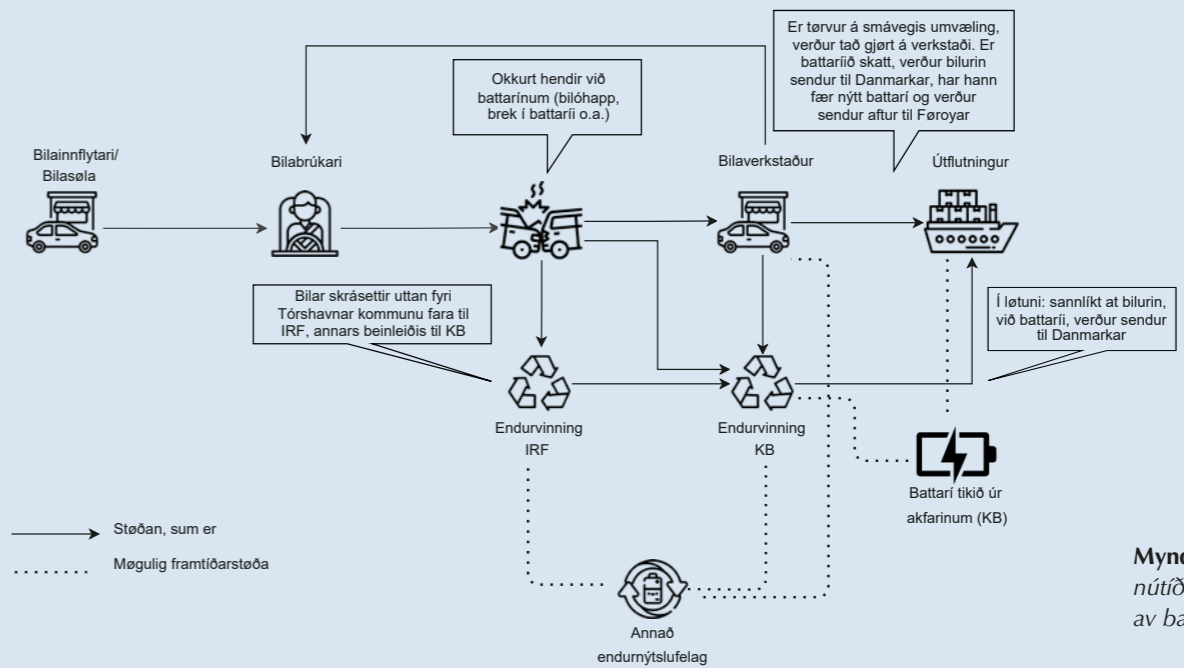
Er tørvur á smávegis umvæling, verður tað gjørt á verkstaði. Er battaríið skatt, verður bilurin sendur til Danmarkar, har hann fær nýtt battarí og verður sendur aftur til Føroyar

Okkurt hendir við battarínum (bilóhapp, brek í battarii o.a.)

Bilainnflytari/ Bilasøla

Bilabrúkari

Bilaverkstaður

Útflutningur

Bilar skrásettir uttan fyri Tórshavnar kommunu fara til IRF, annars beinleiðis til KB

Í løtuni: sannlíkt at bilurin, við battarii, verður sendur til Danmarkar

Endurvinning IRF

Endurvinning KB

Battarí tikið úr akfarinum (KB)

Støðan, sum er

Møgulig framtíðarstøða

Annað endurnýtslufelag

Mynd
nútíð
av ba